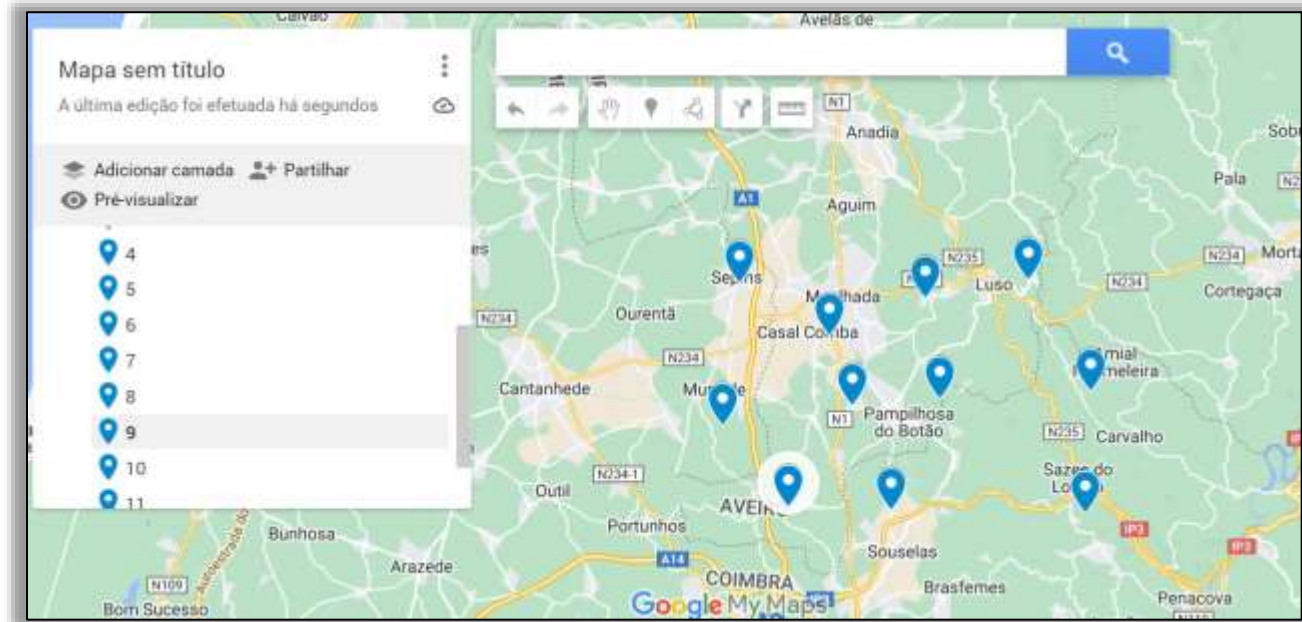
Mapa sem título

A última edição foi efetuada há segundos

Adicionar camada Partilhar

Pré-visualizar

4
5
6
7
8
9
10
11

Calvão
Avelãs de
N1
Anadia
Sobr
Pala
A1
Aguim
N235
Mort
Se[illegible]ns
M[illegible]lhada
Luso
N234
N234
Cortegaça
Ourentã
Casal Co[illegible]ba
N234
Amial
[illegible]meleira
Cantanhede
Mu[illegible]de
N1
Pampilhosa do Botão
N235
Carvalho
N234-1
Sazes do Lo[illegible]
Outil
AVEI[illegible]
Portunhos
IP3
Bunhosa
A14
Souselas
Arazede
COIMBRA
Brasfemes
N109
IP3
Bom Sucesso
Google My Maps
Penacova